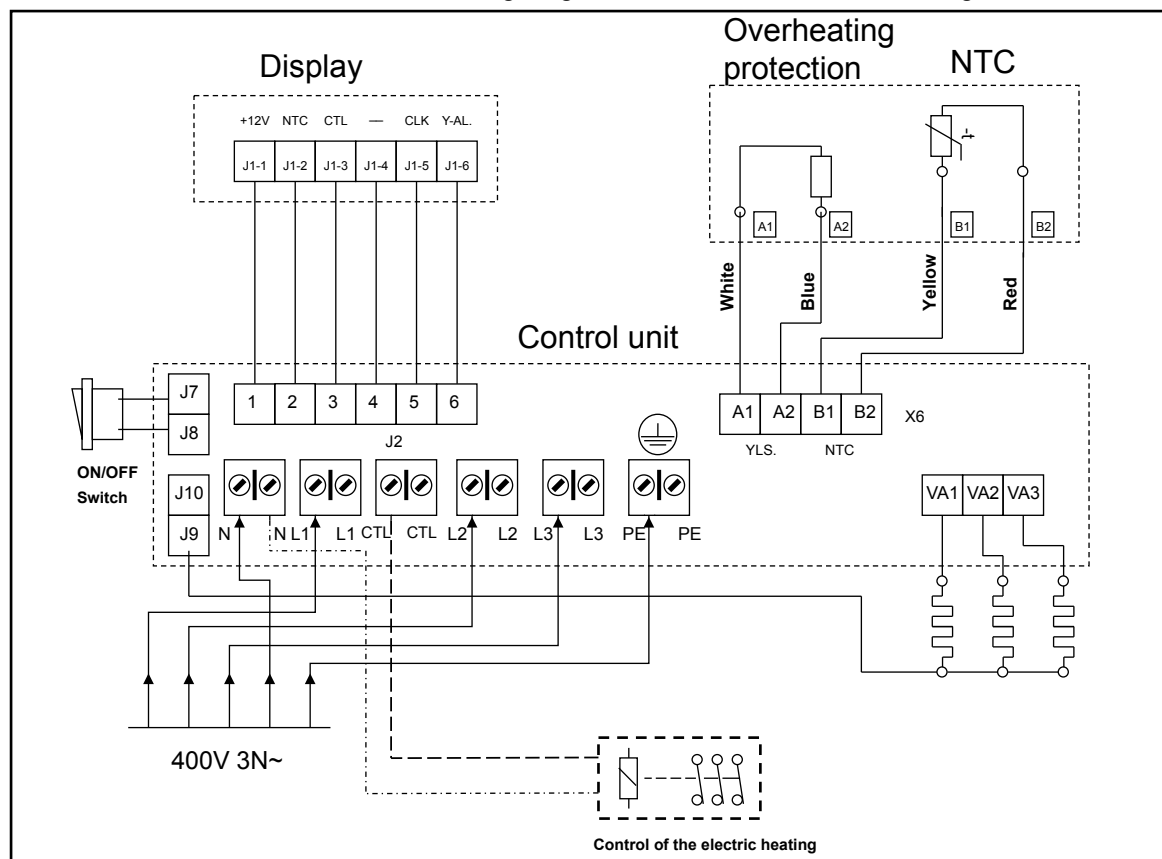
Display

+12V NTC CTL — CLK Y-AL.

J1-1 J1-2 J1-3 J1-4 J1-5 J1-6

Overheating protection

NTC

A1 A2 B1 B2

White Blue Yellow Red

Control unit

J7
J8

ON/OFF Switch

1 2 3 4 5 6

J2

A1 A2 B1 B2

X6

YLS. NTC

J10
J9

N N L1 L1 CTL CTL L2 L2 L3 L3 PE PE

VA1 VA2 VA3

400V 3N~

Control of the electric heating